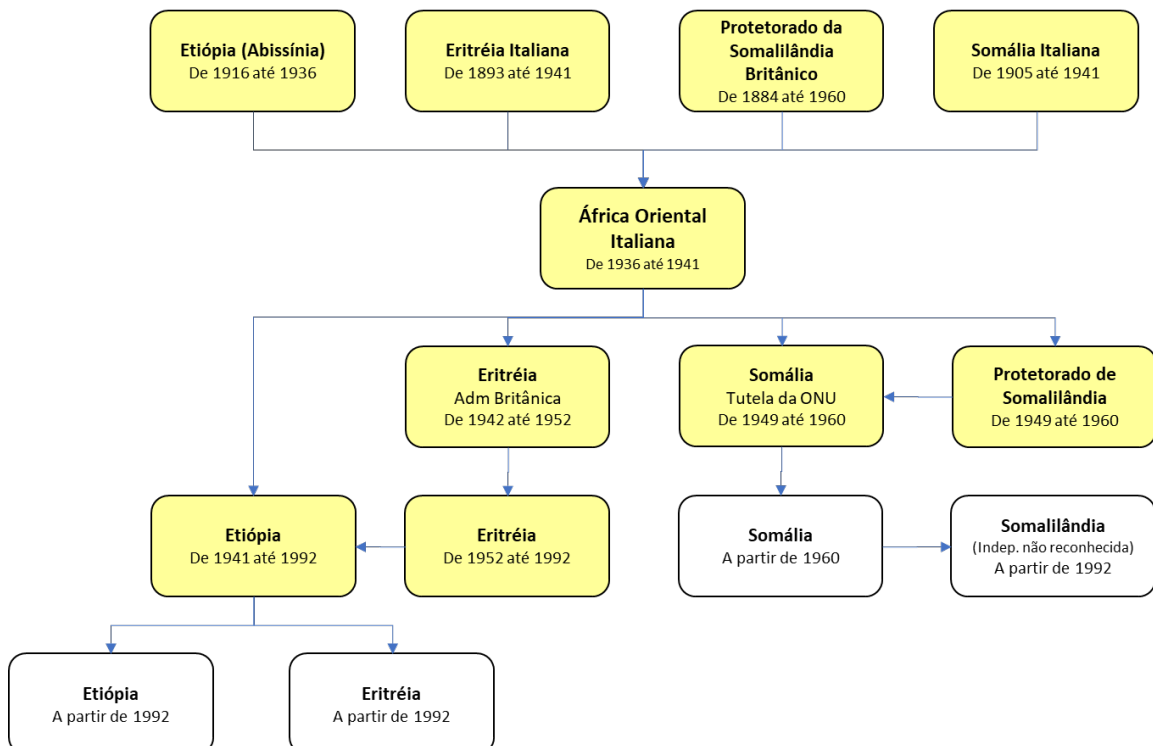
Etiópia (Abissínia)
De 1916 até 1936

Eritréia Italiana
De 1893 até 1941

Protetorado da Somalilândia Britânico
De 1884 até 1960

Somália Italiana
De 1905 até 1941

África Oriental Italiana
De 1936 até 1941

Eritréia
Adm Britânica
De 1942 até 1952

Somália
Tutela da ONU
De 1949 até 1960

Protetorado de Somalilândia
De 1949 até 1960

Etiópia
De 1941 até 1992

Eritréia
De 1952 até 1992

Somália
A partir de 1960

Somalilândia
(Indep. não reconhecida)
A partir de 1992

Etiópia
A partir de 1992

Eritréia
A partir de 1992